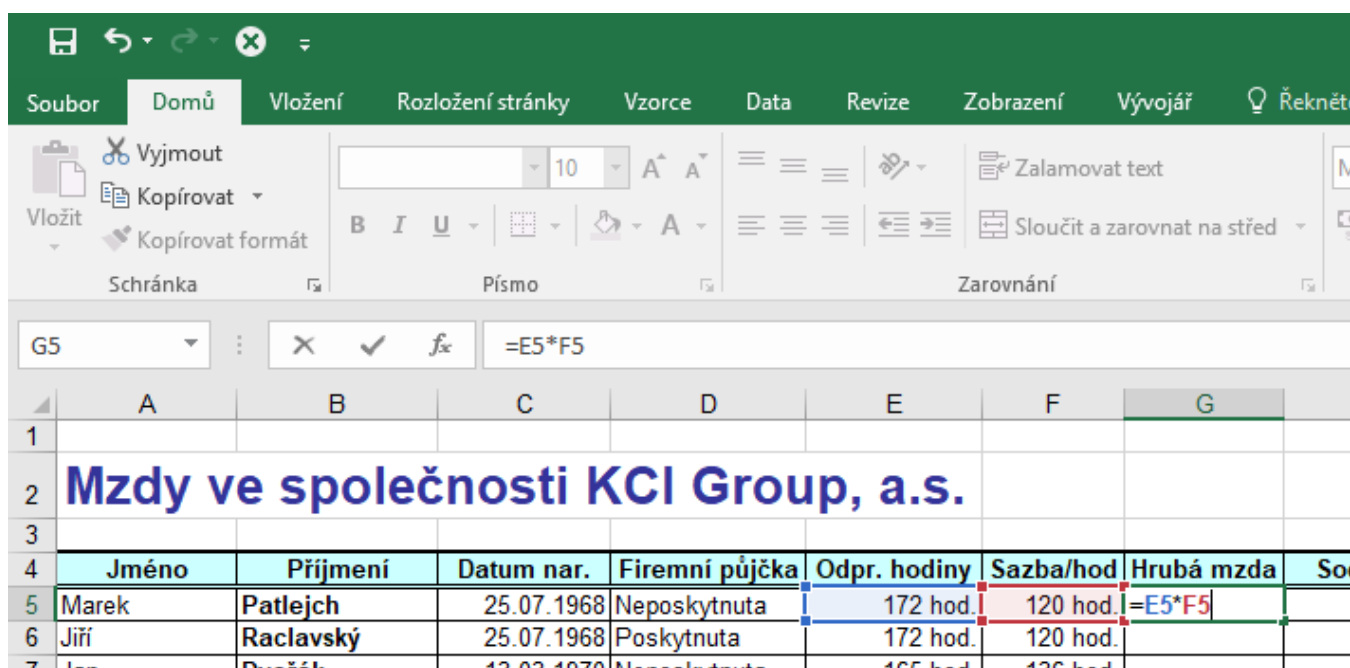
Soubor Domů Vložení Rozložení stránky Vzorce Data Revize Zobrazení Vývojář Řekněte

Vyjmout
Kopírovat
Vložit
Kopírovat formát
Schránka

10
B I U
Písmo

Zalamovat text
Sloučit a zarovnat na střed
Zarovnání

G5
=E5*F5

| | A | B | C | D | E | F | G | |
|---|---|---|---|---|---|---|---|---|
| 1 | | | | | | | | |
| 2 | Mzdy ve společnosti KCI Group, a.s. | | | | | | | |
| 3 | | | | | | | | |
| 4 | Jméno | Příjmení | Datum nar. | Firemní půjčka | Odpr. hodiny | Sazba/hod | Hrubá mzda | So |
| 5 | Marek | Patlejch | 25.07.1968 | Neposkytnuta | 172 hod. | 120 hod. | =E5*F5 | |
| 6 | Jiří | Raclavský | 25.07.1968 | Poskytnuta | 172 hod. | 120 hod. | | |
| 7 | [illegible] | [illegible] | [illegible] | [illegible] | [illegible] | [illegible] | | |